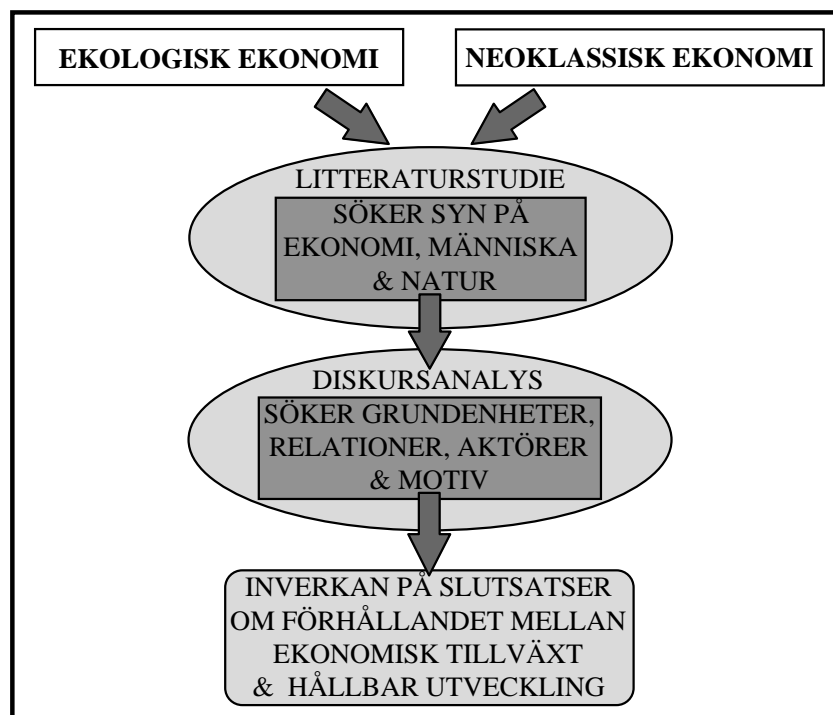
EKOLOGISK EKONOMI

NEOKLASSISK EKONOMI

LITTERATURSTUDIE

SÖKER SYN PÅ EKONOMI, MÄNNISKA & NATUR

DISKURSANALYS

SÖKER GRUNDENHETER, RELATIONER, AKTÖRER & MOTIV

INVERKAN PÅ SLUTSATSER OM FÖRHÅLLANDET MELLAN EKONOMISK TILLVÄXT & HÅLLBAR UTVECKLING